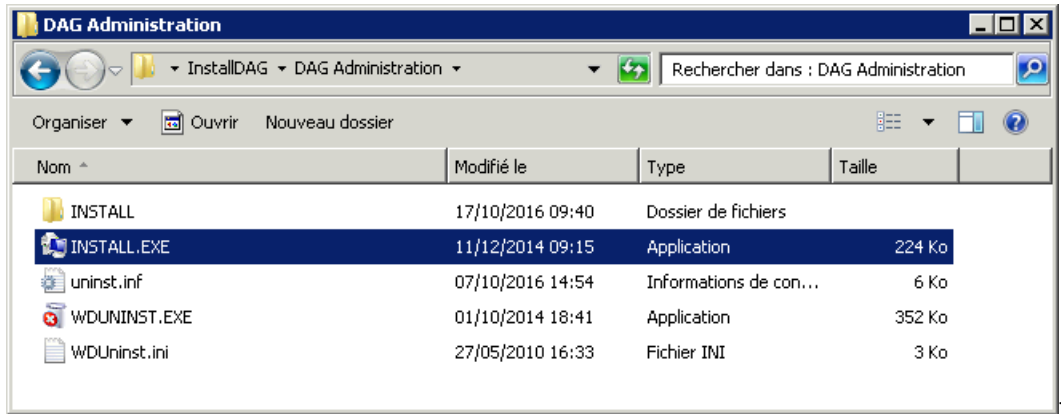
DAG Administration

InstallDAG ▸ DAG Administration ▸

Rechercher dans : DAG Administration

Organiser ▾  Ouvrir  Nouveau dossier

| Nom | Modifié le | Type | Taille |
|---|---|---|---|
| INSTALL | 17/10/2016 09:40 | Dossier de fichiers | |
| INSTALL.EXE | 11/12/2014 09:15 | Application | 224 Ko |
| uninst.inf | 07/10/2016 14:54 | Informations de con... | 6 Ko |
| WDUNINST.EXE | 01/10/2014 18:41 | Application | 352 Ko |
| WDUninst.ini | 27/05/2010 16:33 | Fichier INI | 3 Ko |